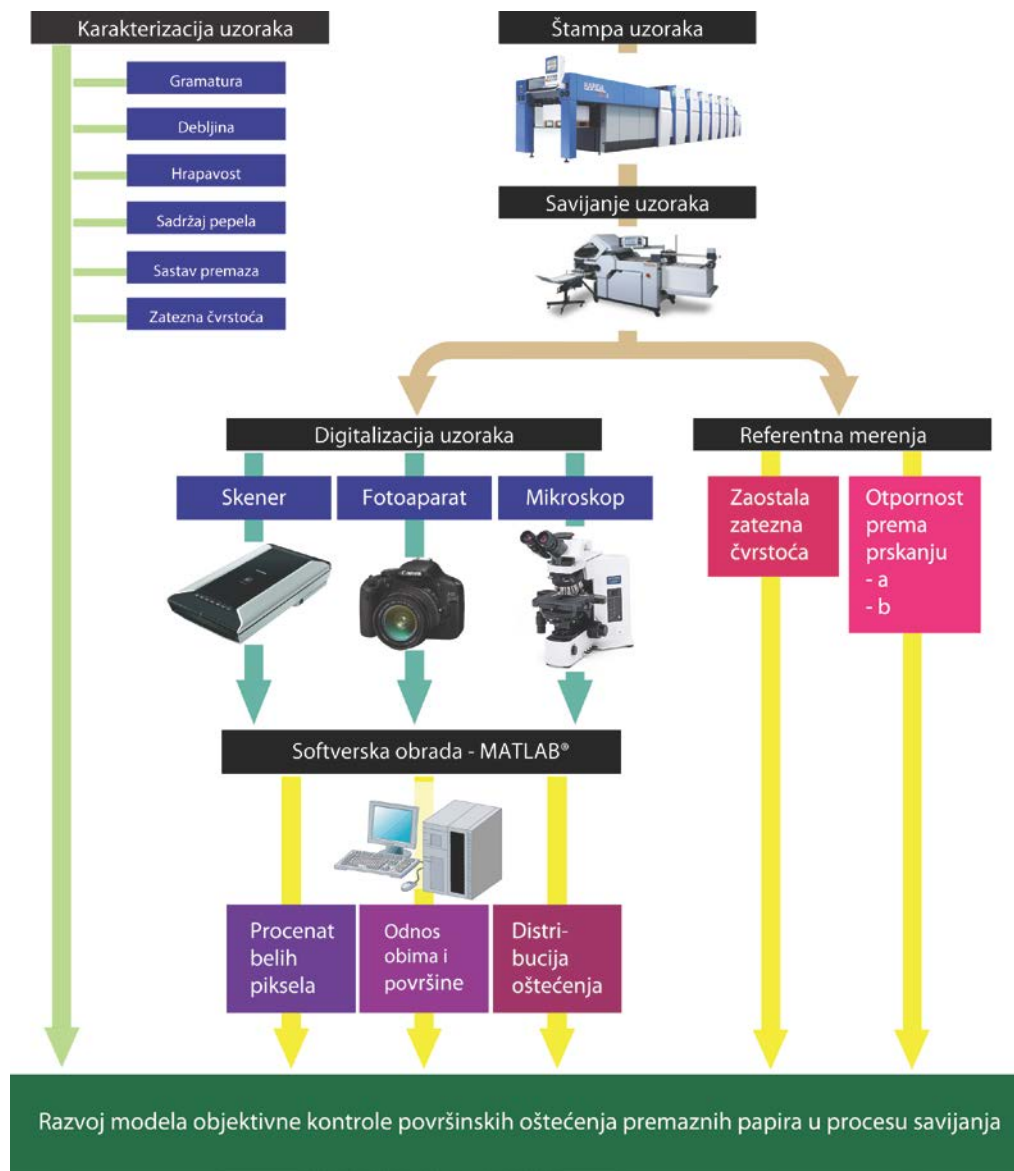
Karakterizacija uzoraka

Gramatura

Debljina

Hrapavost

Sadržaj pepela

Sastav premaza

Zatezna čvrstoća

Štampa uzoraka

Savijanje uzoraka

Digitalizacija uzoraka

Skener

Fotoaparat

Mikroskop

Referentna merenja

Zaostala zatezna čvrstoća

Otpornost prema prskanju
- a
- b

Softverska obrada - MATLAB®

Procenat belih piksela

Odnos obima i površine

Distribucija oštećenja

Razvoj modela objektivne kontrole površinskih oštećenja premaznih papira u procesu savijanja